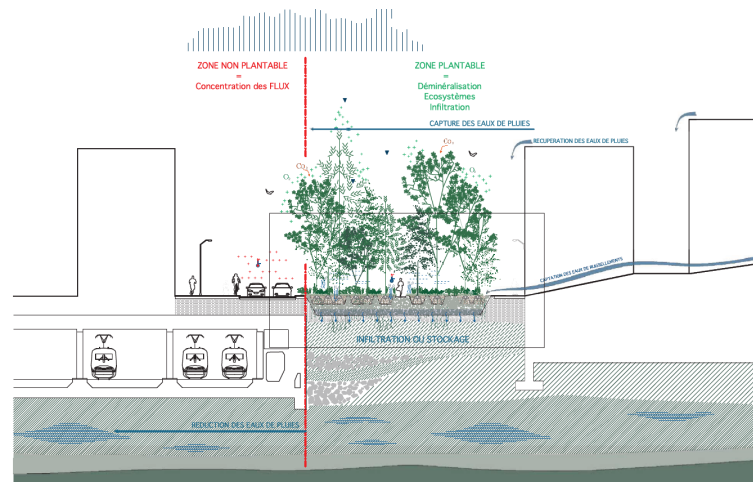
ZONE NON PLANTABLE
=
Concentration des FLUX

ZONE PLANTABLE
=
Déminéralisation
Ecosystèmes
Infiltration

CAPTURE DES EAUX DE PLUIES

RECUPERATION DES EAUX DE PLUIES

$CO_2$

$CO_2$

$O_2$

CAPTATION DES EAUX DE RUISSELLEMENTS

INFILTRATION OU STOCKAGE

REDUCTION DES EAUX DE PLUIES